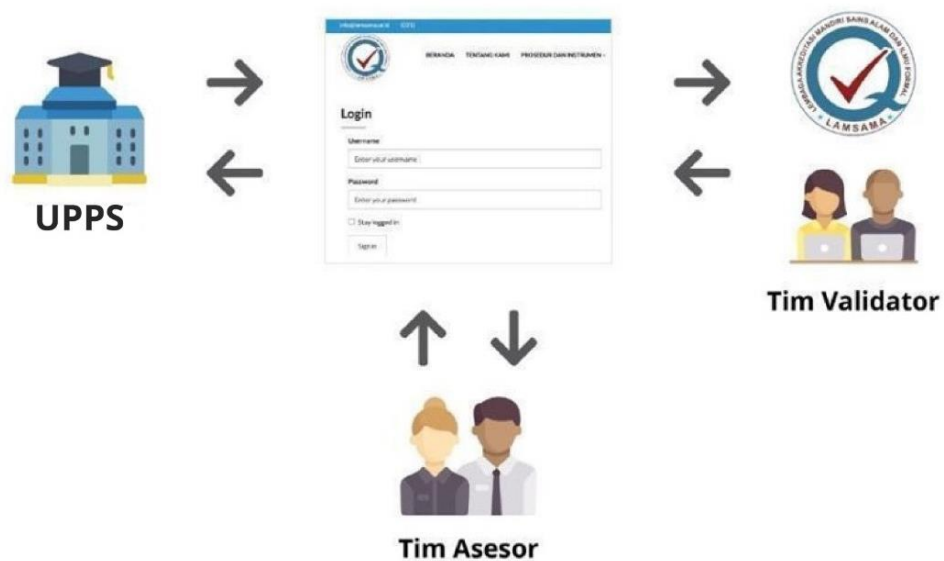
UPPS

info@lamsama.id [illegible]

BERANDA TENTANG KAMI PROSEDUR DAN INSTRUMEN

Login

Username

Enter your username

Password

Enter your password

Stay logged in

Sign in

LEMBAGA AKREDITASI MANDIRI SAINS ALAM DAN ILMU FORMAL

LAMSAMA

Tim Validator

Tim Asesor